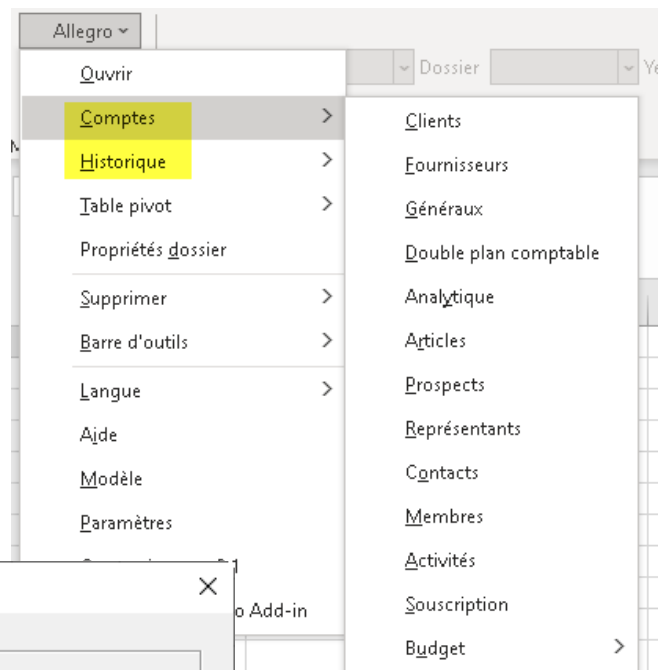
Allegro
Dossier
Ye
Ouvrir
Comptes
Historique
Table pivot
Propriétés dossier
Supprimer
Barre d'outils
Langue
Aide
Modèle
Paramètres
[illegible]
o Add-in
Clients
Fournisseurs
Généraux
Double plan comptable
Analytique
Articles
Prospects
Représentants
Contacts
Membres
Activités
Souscription
Budget